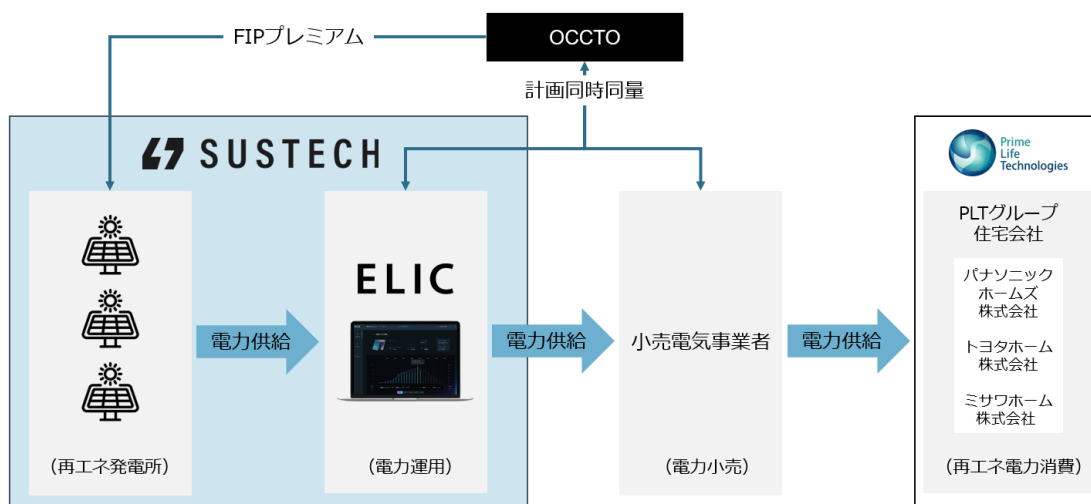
FIPプレミアム

OCCTO

計画同時同量

SUSTECH

ELIC

電力供給

電力供給

電力供給

小売電気事業者

（再エネ発電所）

（電力運用）

（電力小売）

Prime Life Technologies

PLTグループ住宅会社

パナソニックホームズ株式会社

トヨタホーム株式会社

ミサワホーム株式会社

（再エネ電力消費）